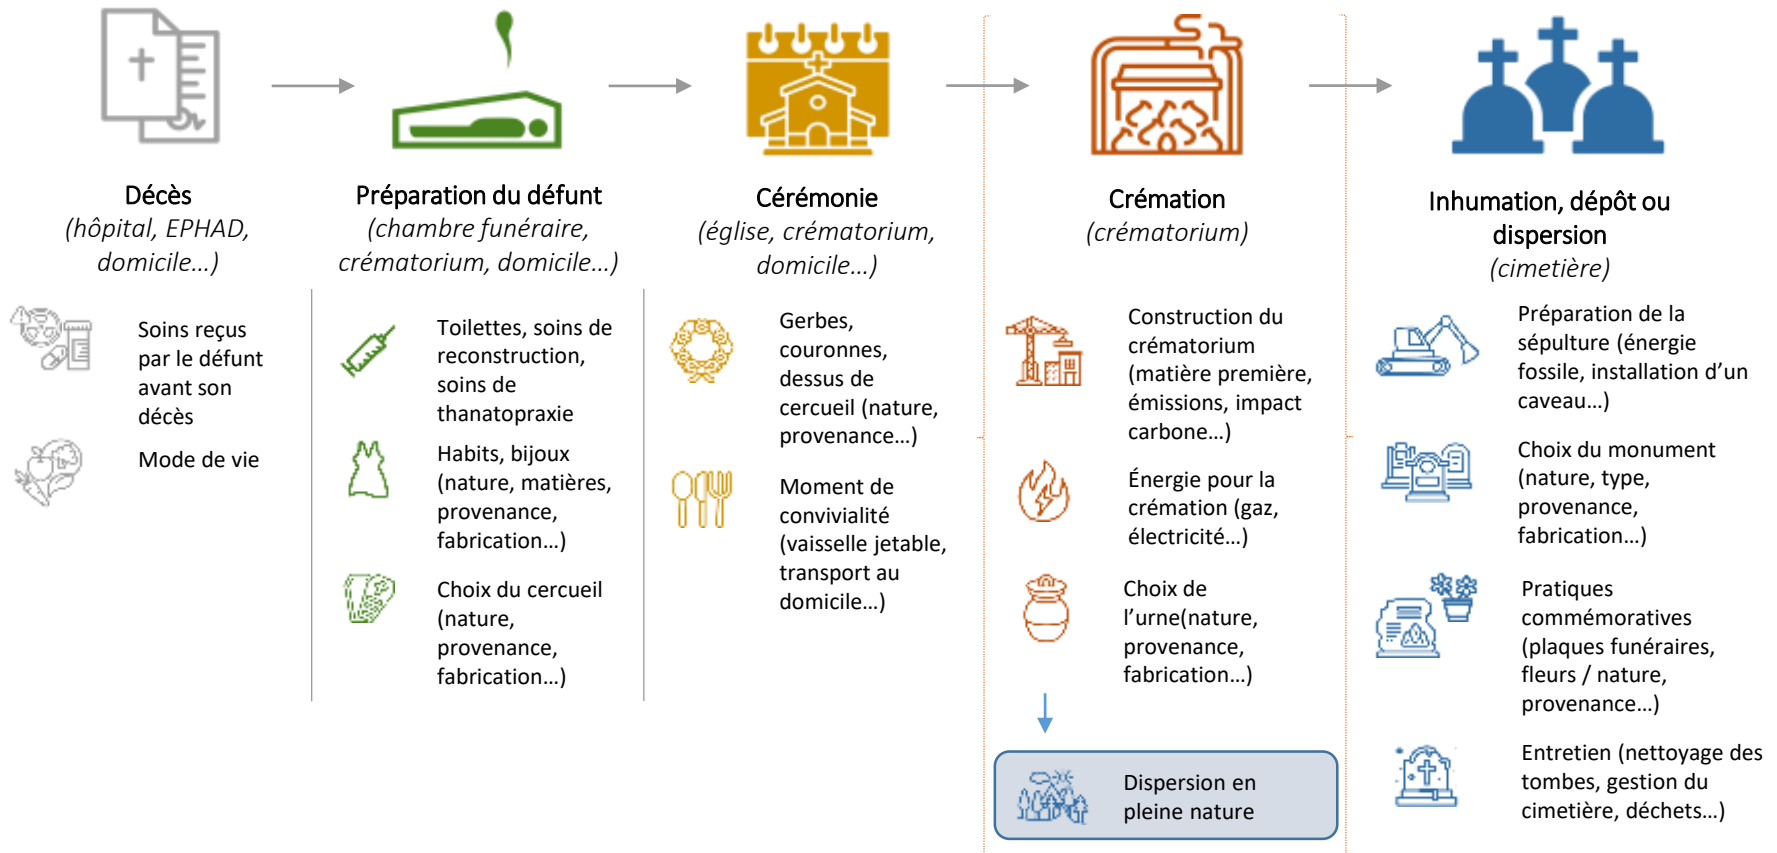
Décès
(hôpital, EPHAD, domicile…)

Soins reçus par le défunt avant son décès

Mode de vie

Préparation du défunt
(chambre funéraire, crématorium, domicile…)

Toilettes, soins de reconstruction, soins de thanatopraxie

Habits, bijoux (nature, matières, provenance, fabrication…)

Choix du cercueil (nature, provenance, fabrication…)

Cérémonie
(église, crématorium, domicile…)

Gerbes, couronnes, dessus de cercueil (nature, provenance…)

Moment de convivialité (vaisselle jetable, transport au domicile…)

Crémation
(crématorium)

Construction du crématorium (matière première, émissions, impact carbone…)

Énergie pour la crémation (gaz, électricité…)

Choix de l'urne(nature, provenance, fabrication…)

Dispersion en pleine nature

Inhumation, dépôt ou dispersion
(cimetière)

Préparation de la sépulture (énergie fossile, installation d'un caveau…)

Choix du monument (nature, type, provenance, fabrication…)

Pratiques commémoratives (plaques funéraires, fleurs / nature, provenance…)

Entretien (nettoyage des tombes, gestion du cimetière, déchets…)